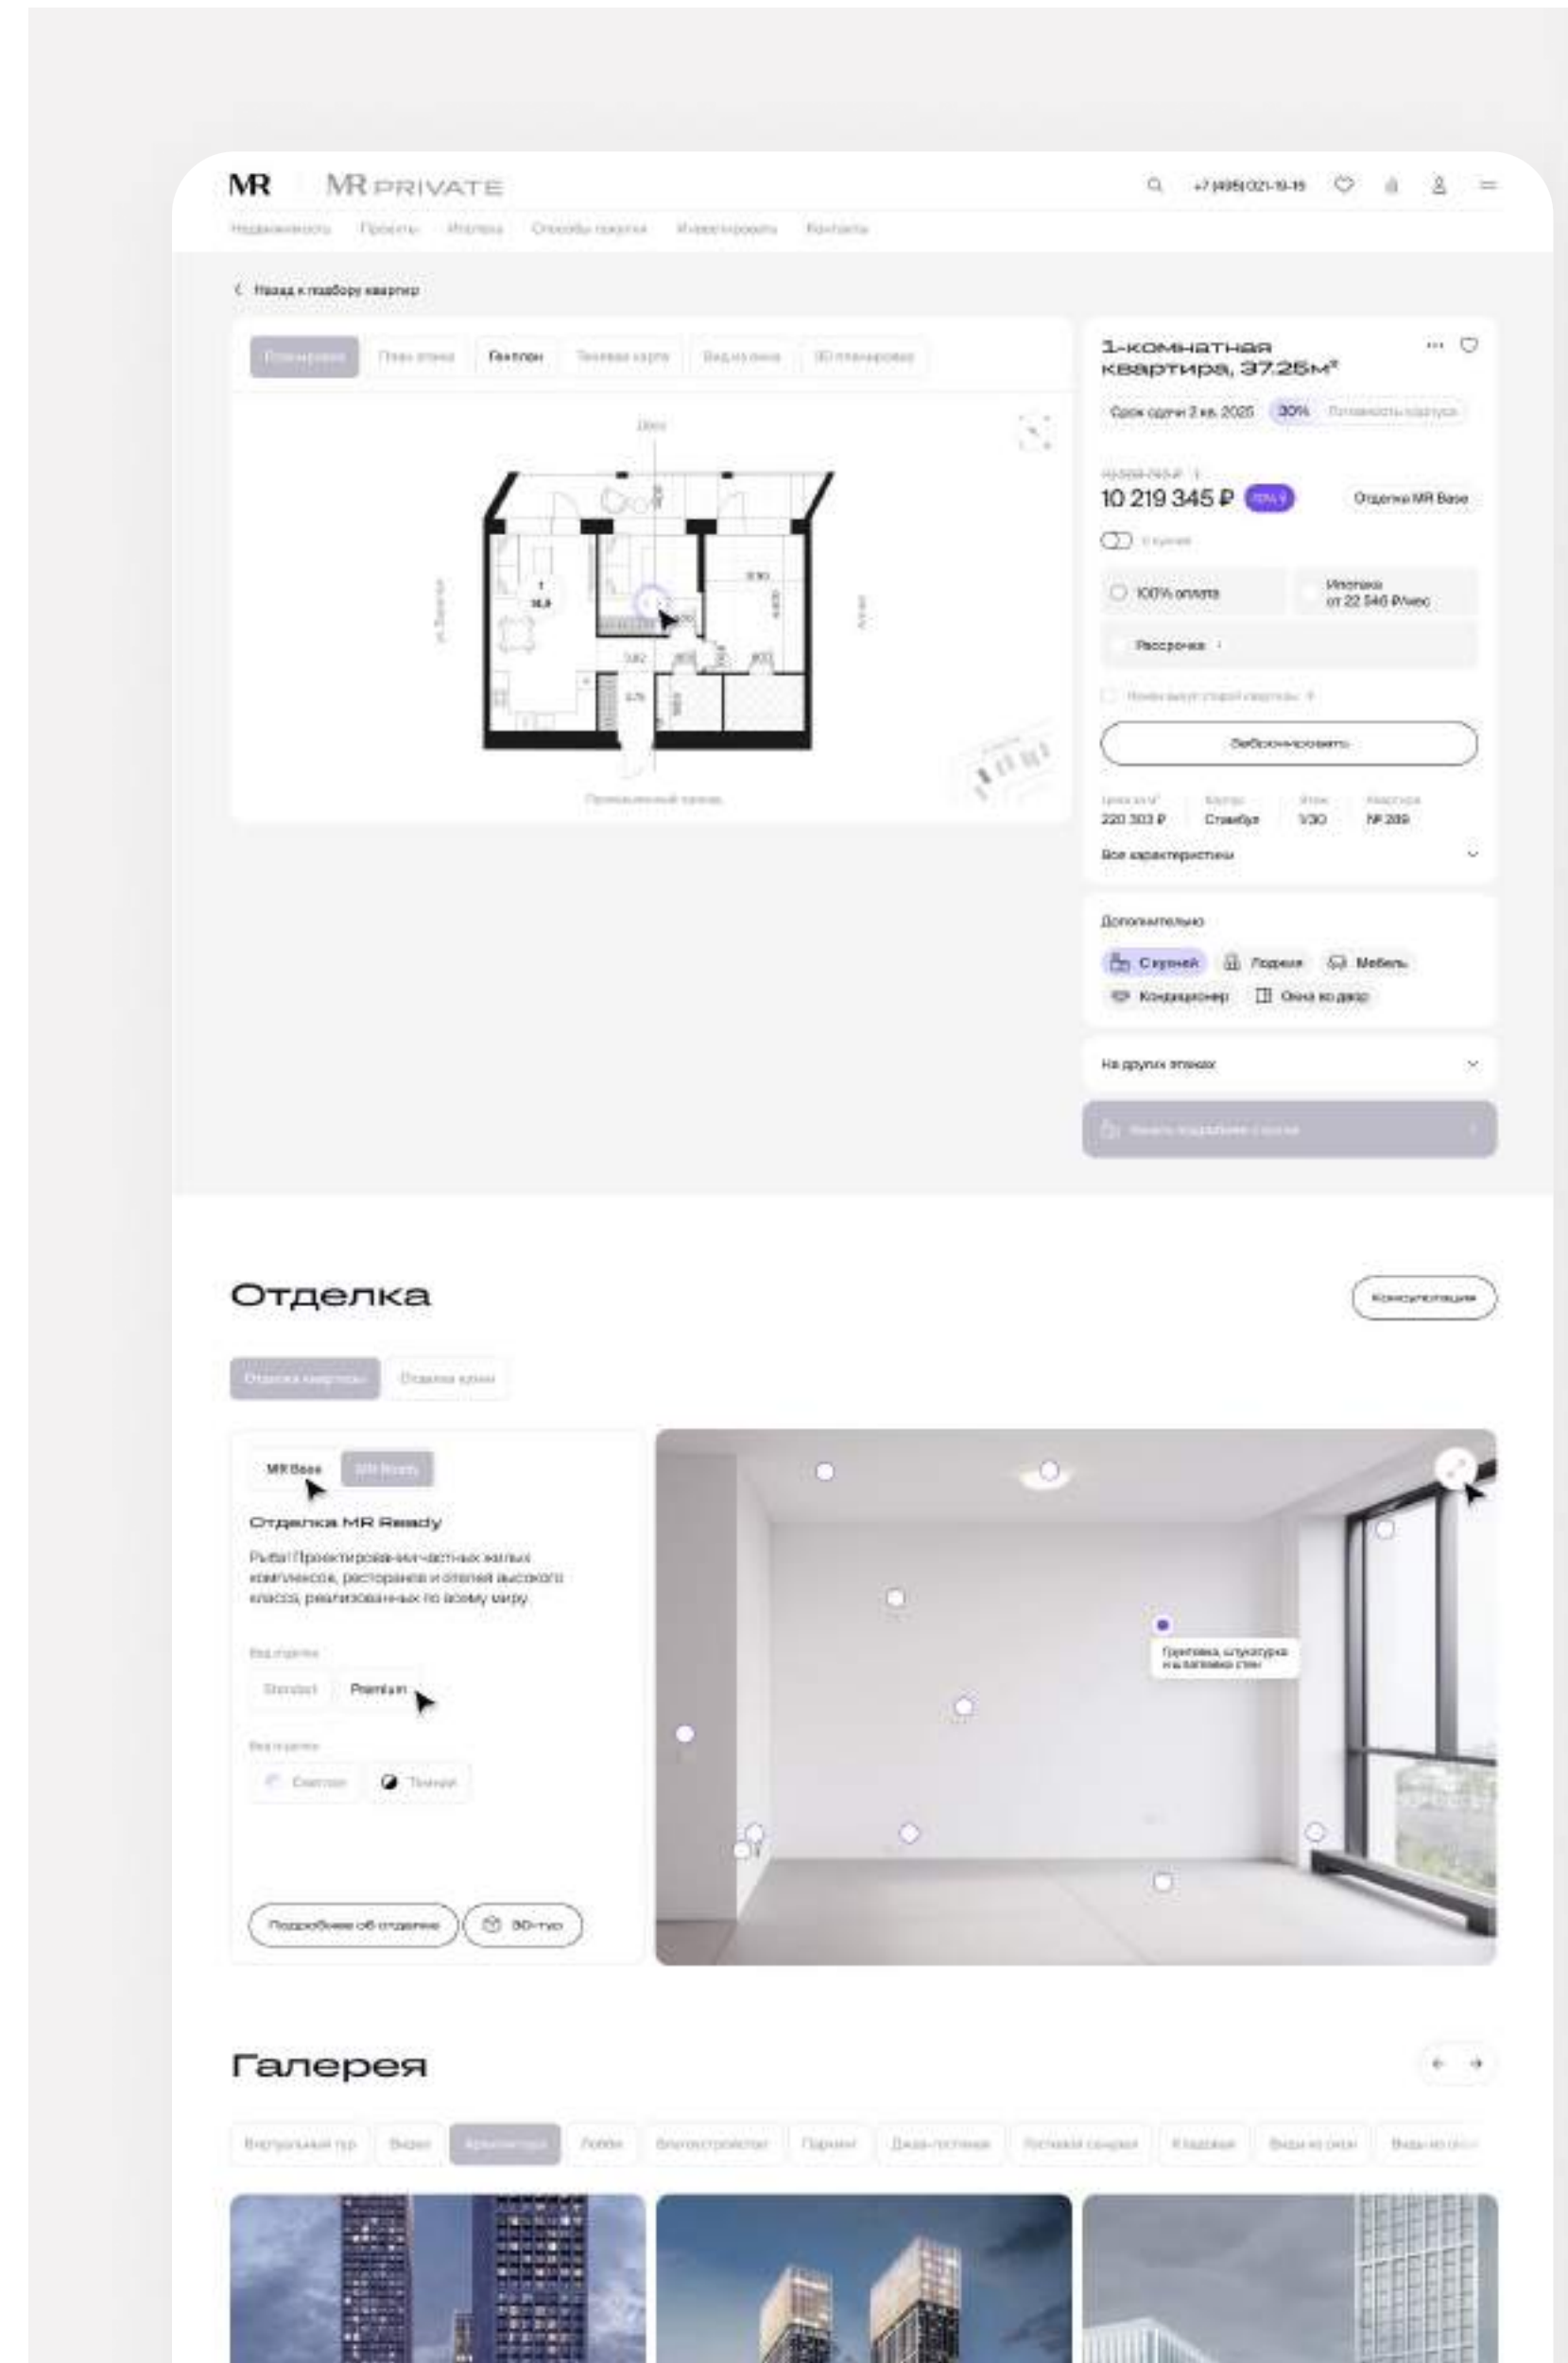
MR MR PRIVATE

+7 (495) 021-19-19

Недвижимость Проекты Ипотека Способы покупки Инвестировать Контакты

Назад к подбору квартир

Планировка План этажа Генплан Тепловая карта Вид из окна 3D планировка

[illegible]

1-комнатная квартира, 37.25м²

Срок сдачи 2 кв. 2025 30% Готовность корпуса

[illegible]

10 219 345 ₽ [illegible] Отделка MR Base

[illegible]

100% оплата

Ипотека от 22 546 ₽/мес

Рассрочка

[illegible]

Забронировать

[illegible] 220 303 ₽ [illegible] Стамбул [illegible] 1/30 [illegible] № 209

Все характеристики

Дополнительно

Спальня Лоджия Мебель Кондиционер Окна во двор

На других этажах

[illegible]

Отделка

Консультация

Отделка квартиры Отделка кухни

MR Base MR Ready

Отделка MR Ready

Рыба! Проектирование частных жилых комплексов, ресторанов и отелей высокого класса, реализованных по всему миру.

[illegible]

Standart Premium

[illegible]

Светлая Темная

Грунтовка, штукатурка и шпатлевка стен

Подробнее об отделке 3D-тур

Галерея

Виртуальный тур Видео Архитектура Лобби Благоустройство Паркинг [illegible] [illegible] Кладовая Виды из окон Виды из окон